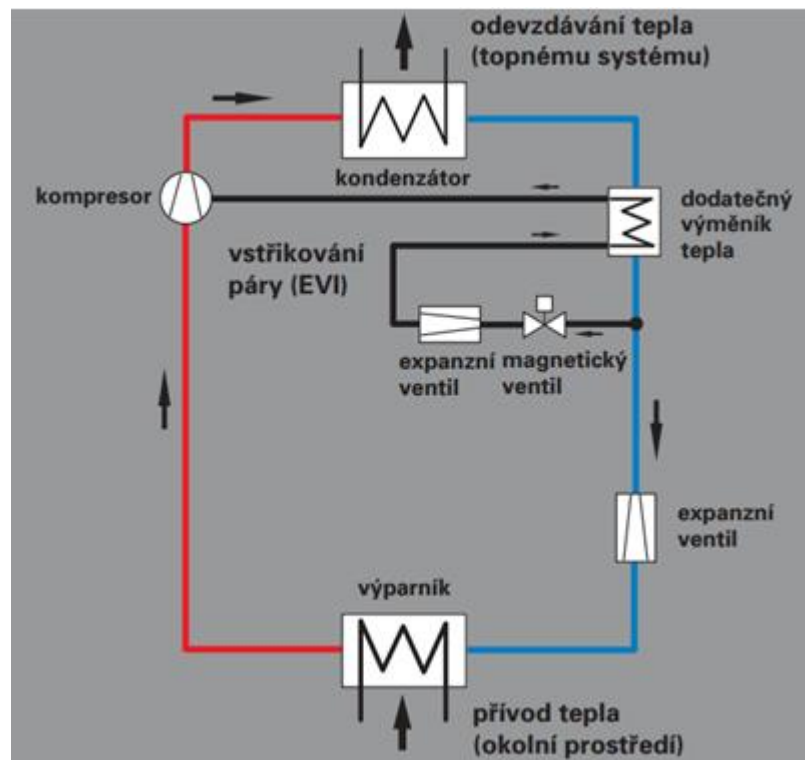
odevzdávání tepla (topnému systému)

kompresor

kondenzátor

dodatečný výměník tepla

vstřikování páry (EVI)

expanzní ventil

magnetický ventil

expanzní ventil

výparník

přívod tepla (okolní prostředí)